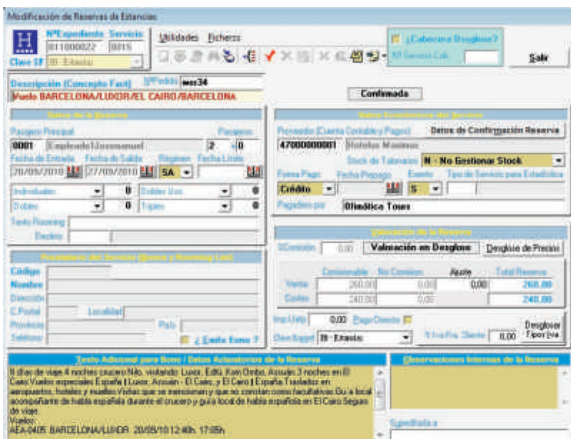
Modificación de Reservas de Estancias

H
NºExpediente Servicio
011000022 0015
Clase SF
Utilidades Ficheros
¿Cabecera Desglose?
Nº Servicio Cab.
Salir

Descripción (Concepto Fact) NºPedido wer34
Vuelo BARCELONA/LUXOR/EL CAIRO/BARCELONA
Confirmada

Datos de la Reserva
Pasajero Principal Pasajeros
0001 Empleado1Jesusmanuel 2 0
Fecha de Entrada Fecha de Salida Régimen Fecha Límite
20/09/2010 27/09/2010 SA
Individuales 0 Dobles Uso 0
Dobles 0 Triples 0
Texto Rooming
Destino

Datos Económicos del Servicio
Proveedor (Cuenta Contable y Pagos) Datos de Confirmación Reserva
47000000001 Hoteles Mundo
Stock de Tolerancia N - No Gestionar Stock
Forma Pago Fecha Prepago Evento Tipo de Servicio para Estadística
Crédito S
Pagadero por Olímplica Tours

Proveedores del Servicio (Bonos y Rooming List)
Código
Nombre
Dirección
C.Postal Localidad
Provincia País
Teléfono ¿Emite Bono ?

Valoración de la Reserva
%Comisión 0,00 Valoración en Desglose Desglose de Precios
Comisionable No Comision. Ajuste Total Reserva
Venta 260,00 0,00 0,00 260,00
Costes 240,00 0,00 240,00
Imp.Usip 0,00 Pago Directo
Gen.Suppl. N - Ernesto
% Ver.Pre. Cliente 0,00
Desglosar Tipo Iva

Texto Adicional para Bono / Datos Aclaratorios de la Reserva
8 días de viaje 4 noches crucero Nilo, visitando: Luxor, Edfú, Kom Ombo, Assuán 3 noches en El Cairo.Vuelos especiales España | Luxor, Assuán - El Cairo, y El Cairo | España.Traslados en aeropuertos, hoteles y muelles.Visitas que se mencionan y que no constan como facultativas.Guía local acompañante de habla española durante el crucero y guía local de habla española en El Cairo.Seguro de viaje.
Vuelos:
AEA-0405 BARCELONA/LUXOR 20/09/10 12:40h. 17:05h

Observaciones Internas de la Reserva
Expedida a